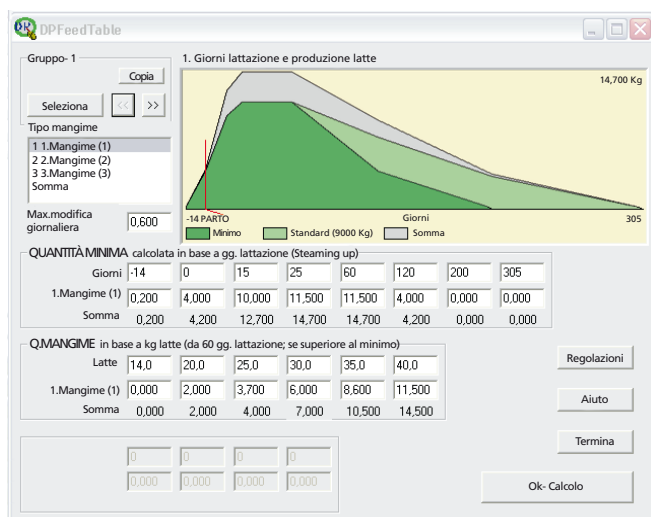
DPFeedTable

Gruppo- 1
Copia
Seleziona
<<
>>
Tipo mangime
1 1.Mangime (1)
2 2.Mangime (2)
3 3.Mangime (3)
Somma
Max.modifica giornaliera
0,600

1. Giorni lattazione e produzione latte
14,700 Kg
-14 PARTO
Giorni
305
Minimo
Standard (9000 Kg)
Somma

QUANTITÀ MINIMA calcolata in base a gg. lattazione (Steaming up)

| | | | | | | | | |
|---|---|---|---|---|---|---|---|---|
| Giorni | -14 | 0 | 15 | 25 | 60 | 120 | 200 | 305 |
| 1.Mangime (1) | 0,200 | 4,000 | 10,000 | 11,500 | 11,500 | 4,000 | 0,000 | 0,000 |
| Somma | 0,200 | 4,200 | 12,700 | 14,700 | 14,700 | 4,200 | 0,000 | 0,000 |

Q.MANGIME in base a kg latte (da 60 gg. lattazione; se superiore al minimo)

| | | | | | | |
|---|---|---|---|---|---|---|
| Latte | 14,0 | 20,0 | 25,0 | 30,0 | 35,0 | 40,0 |
| 1.Mangime (1) | 0,000 | 2,000 | 3,700 | 6,000 | 8,600 | 11,500 |
| Somma | 0,000 | 2,000 | 4,000 | 7,000 | 10,500 | 14,500 |

Regolazioni
Aiuto
Termina

0 0 0 0
0,000 0,000 0,000 0,000

Ok- Calcolo